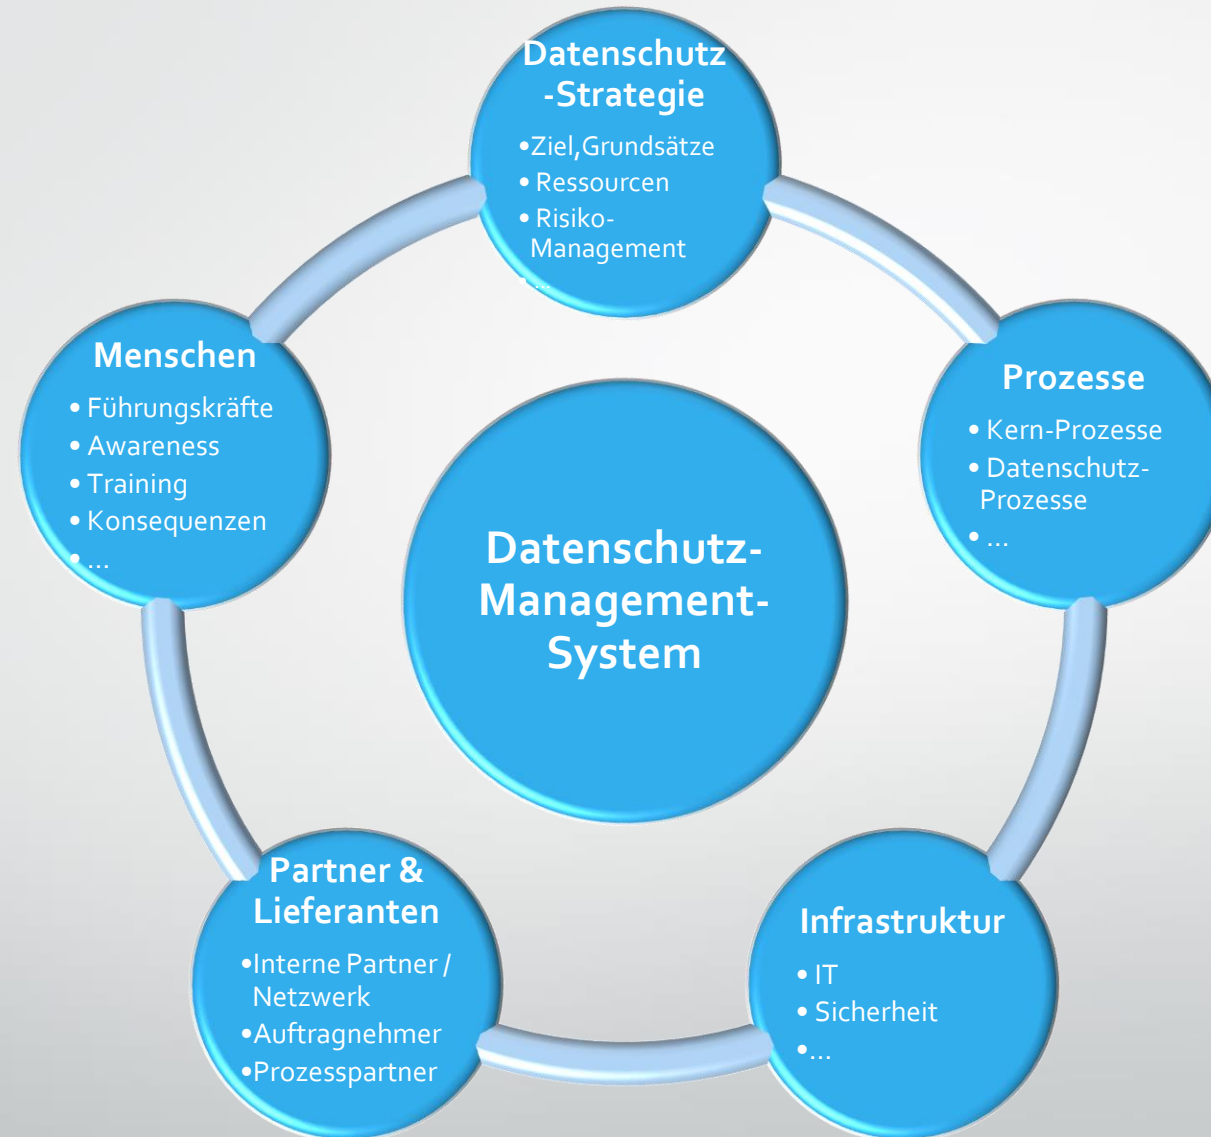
Datenschutz -Strategie
• Ziel, Grundsätze
• Ressourcen
• Risiko-Management
• …

Menschen
• Führungskräfte
• Awareness
• Training
• Konsequenzen
• …

Prozesse
• Kern-Prozesse
• Datenschutz-Prozesse
• …

Datenschutz-Management-System

Partner & Lieferanten
• Interne Partner / Netzwerk
• Auftragnehmer
• Prozesspartner

Infrastruktur
• IT
• Sicherheit
• …